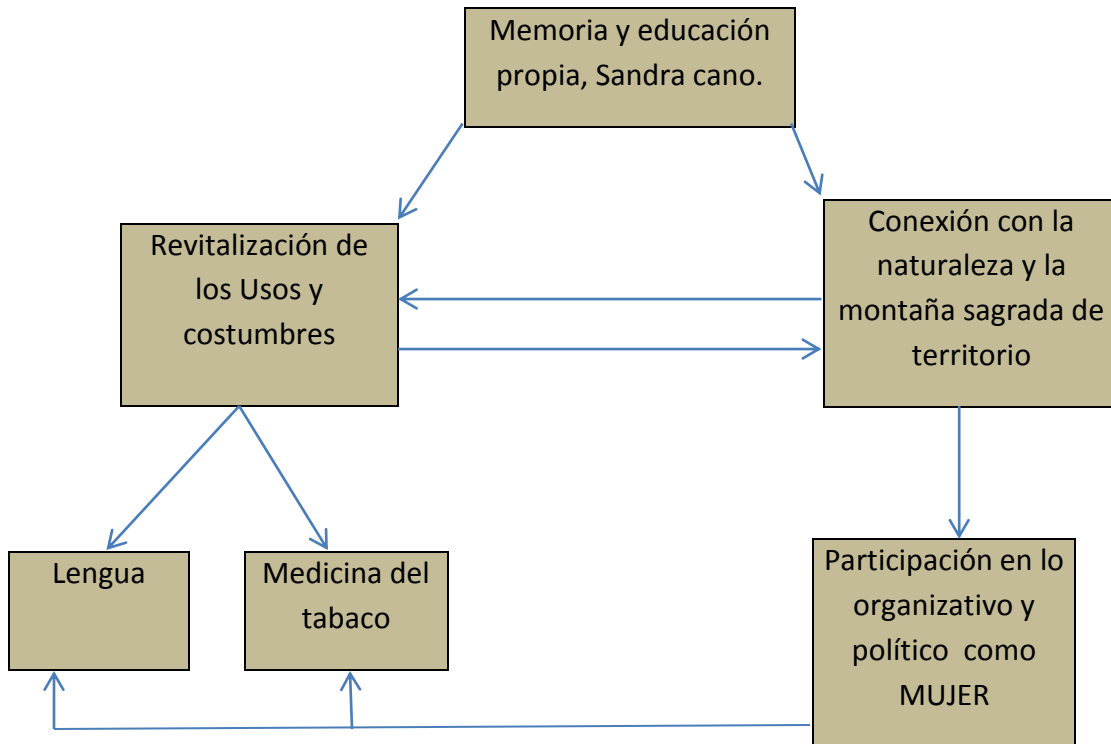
Memoria y educación propia, Sandra cano.

Revitalización de los Usos y costumbres

Conexión con la naturaleza y la montaña sagrada de territorio

Lengua

Medicina del tabaco

Participación en lo organizativo y político como MUJER